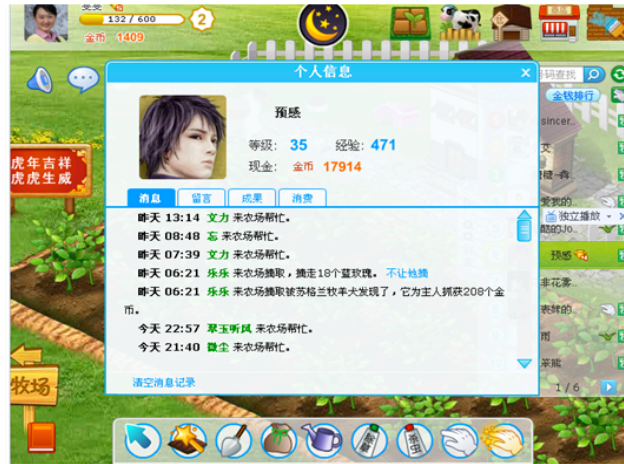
爱爱
132 / 600
2
金币 1409
个人信息
预感
等级: 35 经验: 471
现金: 金币 17914
消息 留言 成果 消费
昨天 13:14 文力 来农场帮忙。
昨天 08:48 忘 来农场帮忙。
昨天 07:39 文力 来农场帮忙。
昨天 06:21 乐乐 来农场摘取，摘走18个蓝玫瑰。 不让她摘
昨天 06:21 乐乐 来农场摘取被苏格兰牧羊犬发现了，它为主人抓获208个金币。
今天 22:57 翠玉听风 来农场帮忙。
今天 21:40 微尘 来农场帮忙。
清空消息记录
虎年吉祥
虎虎生威
牧场
码查找
全钱排行
sincer...
独立播放
预感
1 / 6